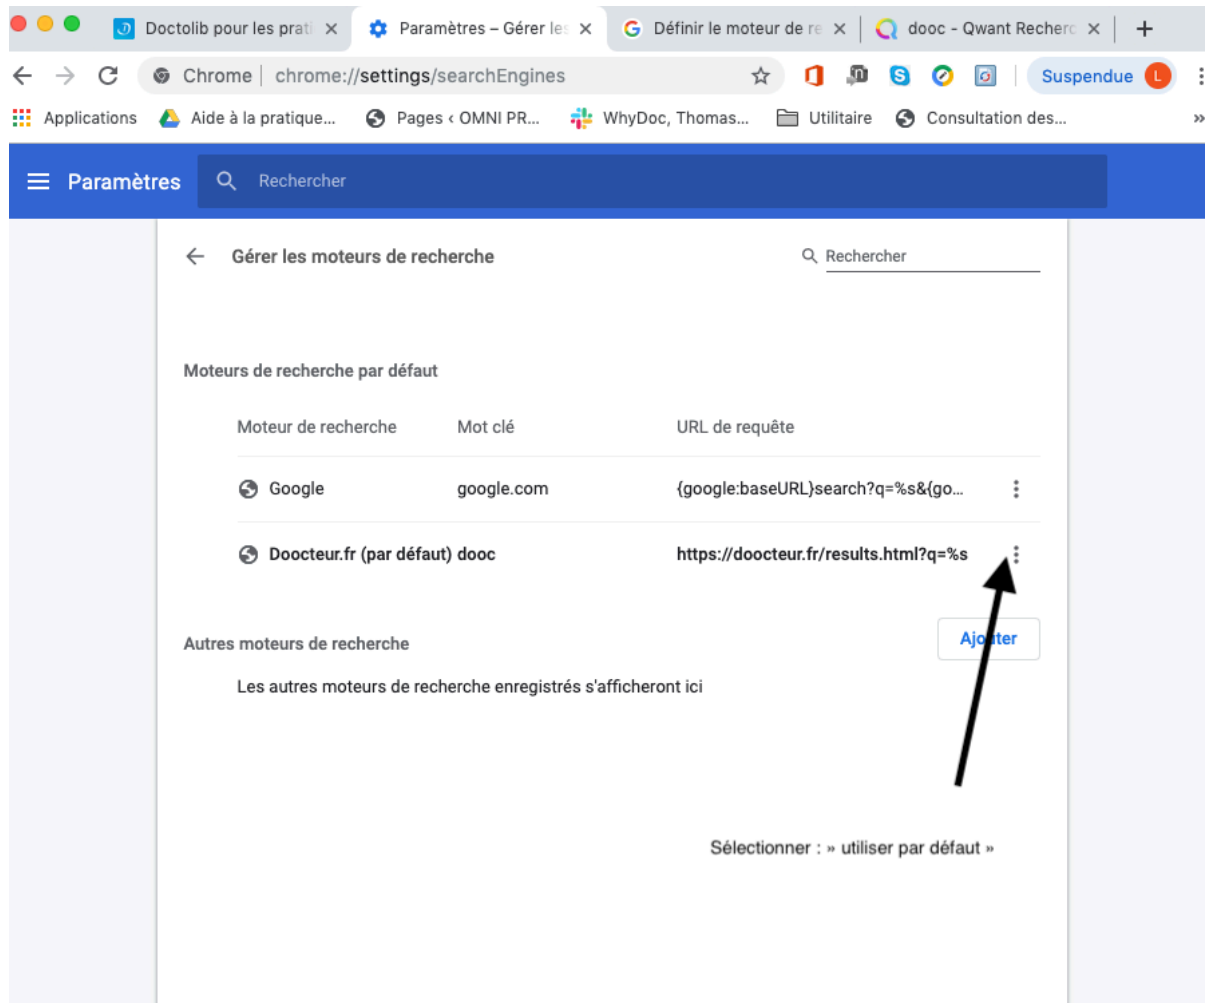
Doctolib pour les prati ×
Paramètres – Gérer les ×
Définir le moteur de re ×
dooc - Qwant Recherc ×
+

Chrome | chrome://settings/searchEngines

Suspendue L

Applications
Aide à la pratique...
Pages ‹ OMNI PR...
WhyDoc, Thomas...
Utilitaire
Consultation des...
»

Paramètres
Rechercher

Gérer les moteurs de recherche
Rechercher

Moteurs de recherche par défaut

| Moteur de recherche | Mot clé | URL de requête |
|---|---|---|
| Google | google.com | {google:baseURL}search?q=%s&{go... |
| Doocteur.fr (par défaut) | dooc | https://doocteur.fr/results.html?q=%s |

Autres moteurs de recherche
Ajouter

Les autres moteurs de recherche enregistrés s'afficheront ici

Sélectionner : » utiliser par défaut »